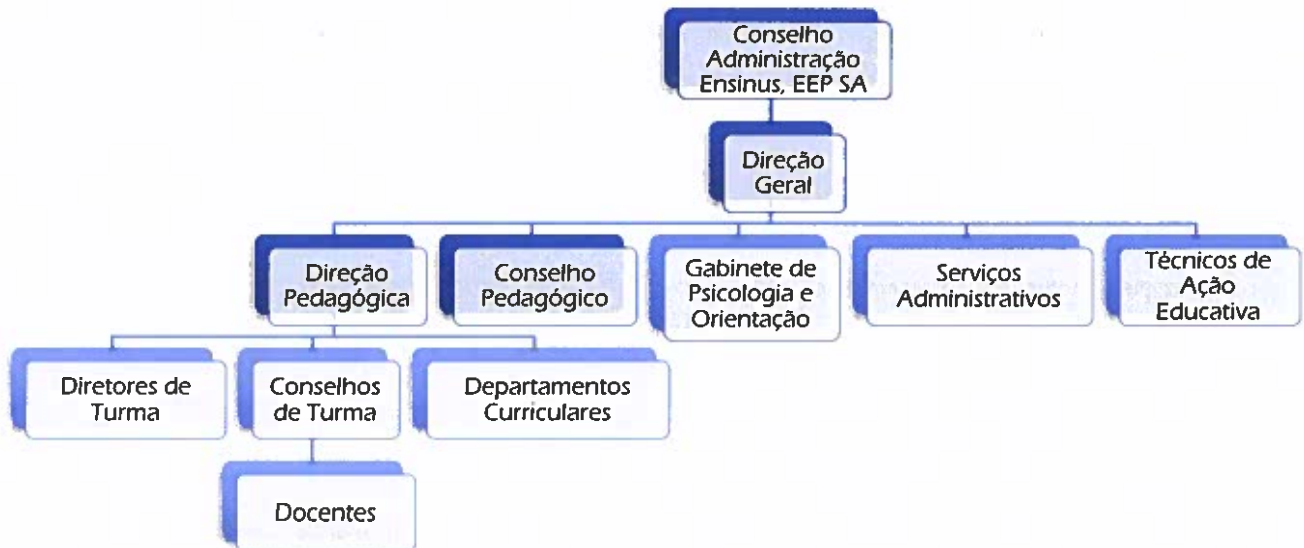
Conselho Administração Ensinus, EEP SA

Direção Geral

Direção Pedagógica

Conselho Pedagógico

Gabinete de Psicologia e Orientação

Serviços Administrativos

Técnicos de Ação Educativa

Diretores de Turma

Conselhos de Turma

Departamentos Curriculares

Docentes